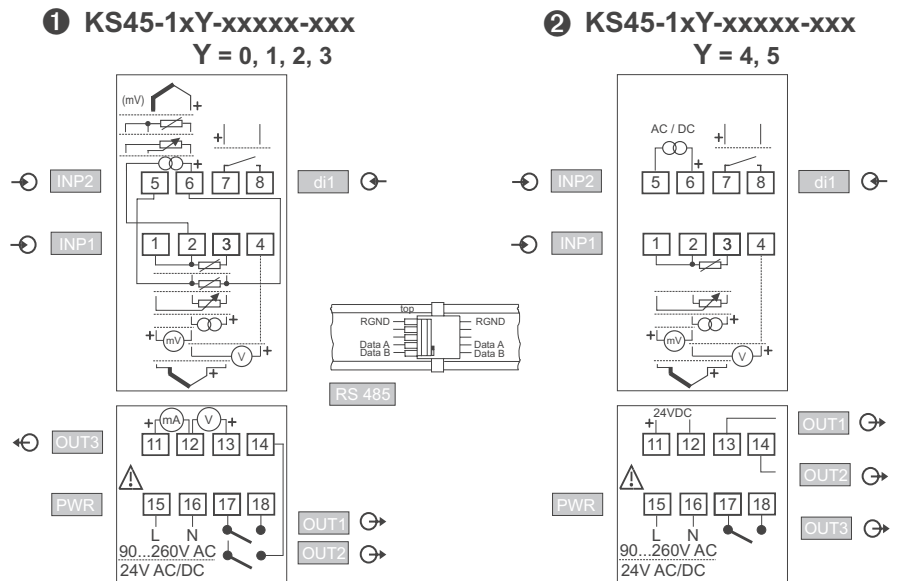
❶ KS45-1xY-xxxxx-xxx
Y = 0, 1, 2, 3

(mV)
+
+
INP2
5 6 7 8
di1
INP1
1 2 3 4
+
+ mV
V
+
+

OUT3
+ mA V +
11 12 13 14
PWR
15 16 17 18
L N
90...260V AC
24V AC/DC
OUT1
OUT2

top
RGND
Data A
Data B
RGND
Data A
Data B
RS 485

❷ KS45-1xY-xxxxx-xxx
Y = 4, 5

AC / DC
+
+
INP2
5 6 7 8
di1
INP1
1 2 3 4
+
+ mV
V
+
+

+ 24VDC
11 12 13 14
OUT1
OUT2
PWR
15 16 17 18
L N
90...260V AC
24V AC/DC
OUT3